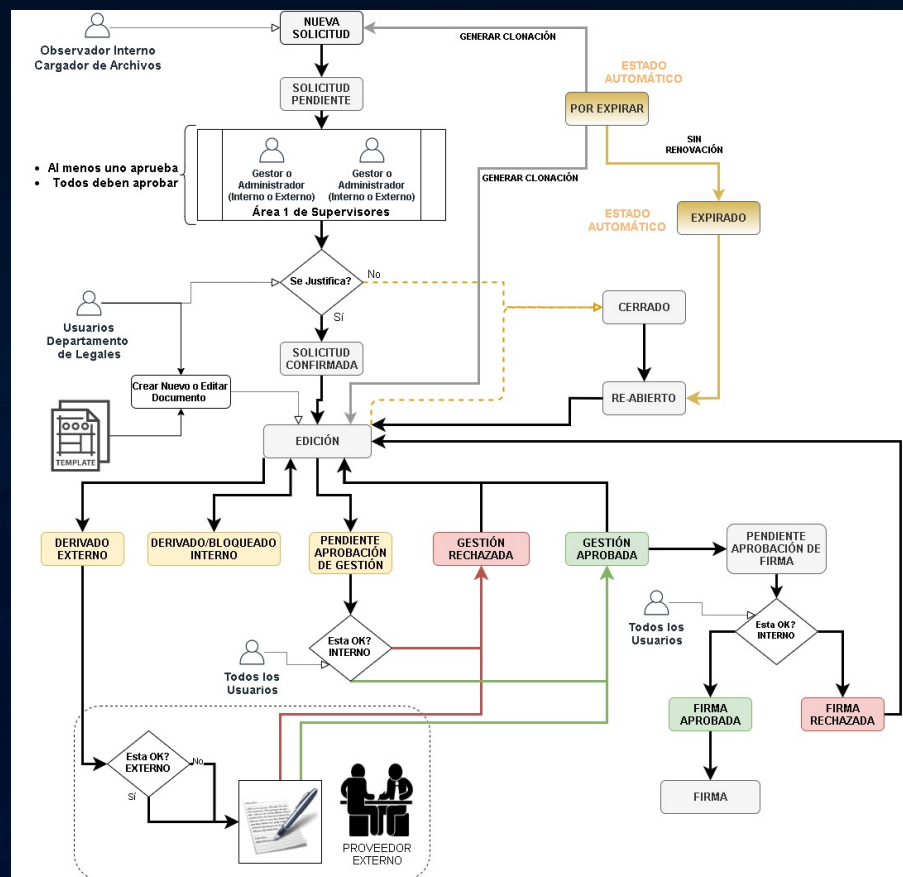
Observador Interno
Cargador de Archivos

NUEVA SOLICITUD

GENERAR CLONACIÓN

ESTADO AUTOMÁTICO

POR EXPIRAR

SOLICITUD PENDIENTE

SIN RENOVACIÓN

• Al menos uno aprueba
• Todos deben aprobar

Gestor o Administrador (Interno o Externo)

Gestor o Administrador (Interno o Externo)

Área 1 de Supervisores

GENERAR CLONACIÓN

ESTADO AUTOMÁTICO

EXPIRADO

Se Justifica?

No

Sí

CERRADO

Usuarios Departamento de Legales

SOLICITUD CONFIRMADA

Crear Nuevo o Editar Documento

RE-ABIERTO

TEMPLATE

EDICIÓN

DERIVADO EXTERNO

DERIVADO/BLOQUEADO INTERNO

PENDIENTE APROBACIÓN DE GESTIÓN

GESTIÓN RECHAZADA

GESTIÓN APROBADA

PENDIENTE APROBACIÓN DE FIRMA

Todos los Usuarios

Esta OK? INTERNO

Esta OK? INTERNO

Todos los Usuarios

FIRMA APROBADA

FIRMA RECHAZADA

Esta OK? EXTERNO

No

Sí

FIRMA

PROVEEDOR EXTERNO